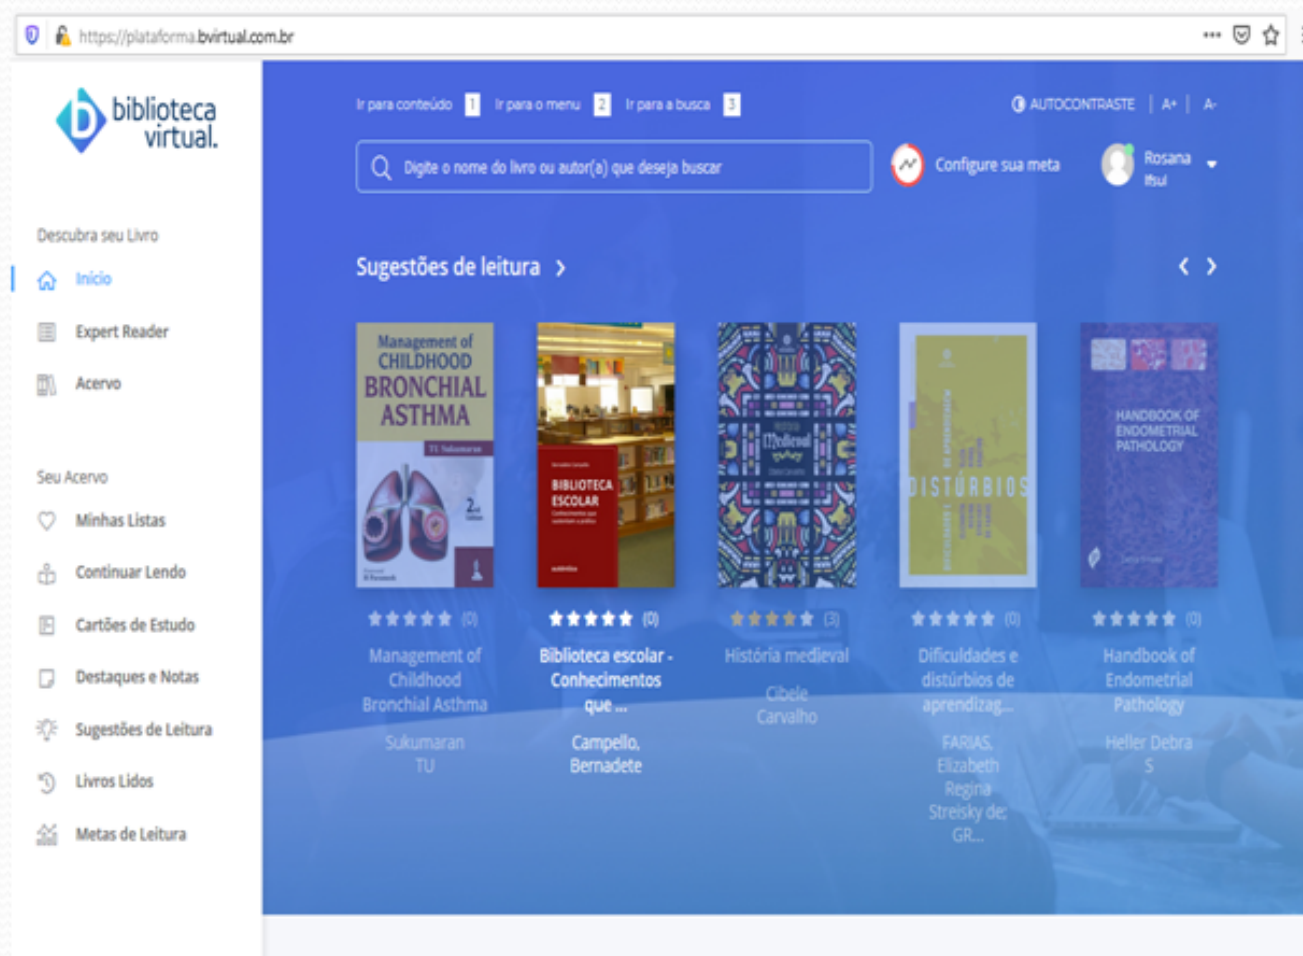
https://plataforma.bvirtual.com.br

biblioteca virtual.

Descubra seu Livro
Início
Expert Reader
Acervo

Seu Acervo
Minhas Listas
Continuar Lendo
Cartões de Estudo
Destaques e Notas
Sugestões de Leitura
Livros Lidos
Metas de Leitura

Ir para conteúdo 1 Ir para o menu 2 Ir para a busca 3
AUTOCONTRASTE | A+ | A-

Digite o nome do livro ou autor(a) que deseja buscar

Configure sua meta

Rosana Ifsul

Sugestões de leitura

Management of CHILDHOOD BRONCHIAL ASTHMA
TU Sukumaran
2nd Edition

BIBLIOTECA ESCOLAR

História Medieval

DISTÚRBIOS

HANDBOOK OF ENDOMETRIAL PATHOLOGY

(0)
Management of Childhood Bronchial Asthma
Sukumaran TU

(0)
Biblioteca escolar - Conhecimentos que ...
Campello, Bernadete

(3)
História medieval
Cibele Carvalho

(0)
Dificuldades e distúrbios de aprendizag...
FARIAS, Elizabeth Regina Streisky de; GR...

(0)
Handbook of Endometrial Pathology
Heller Debra S